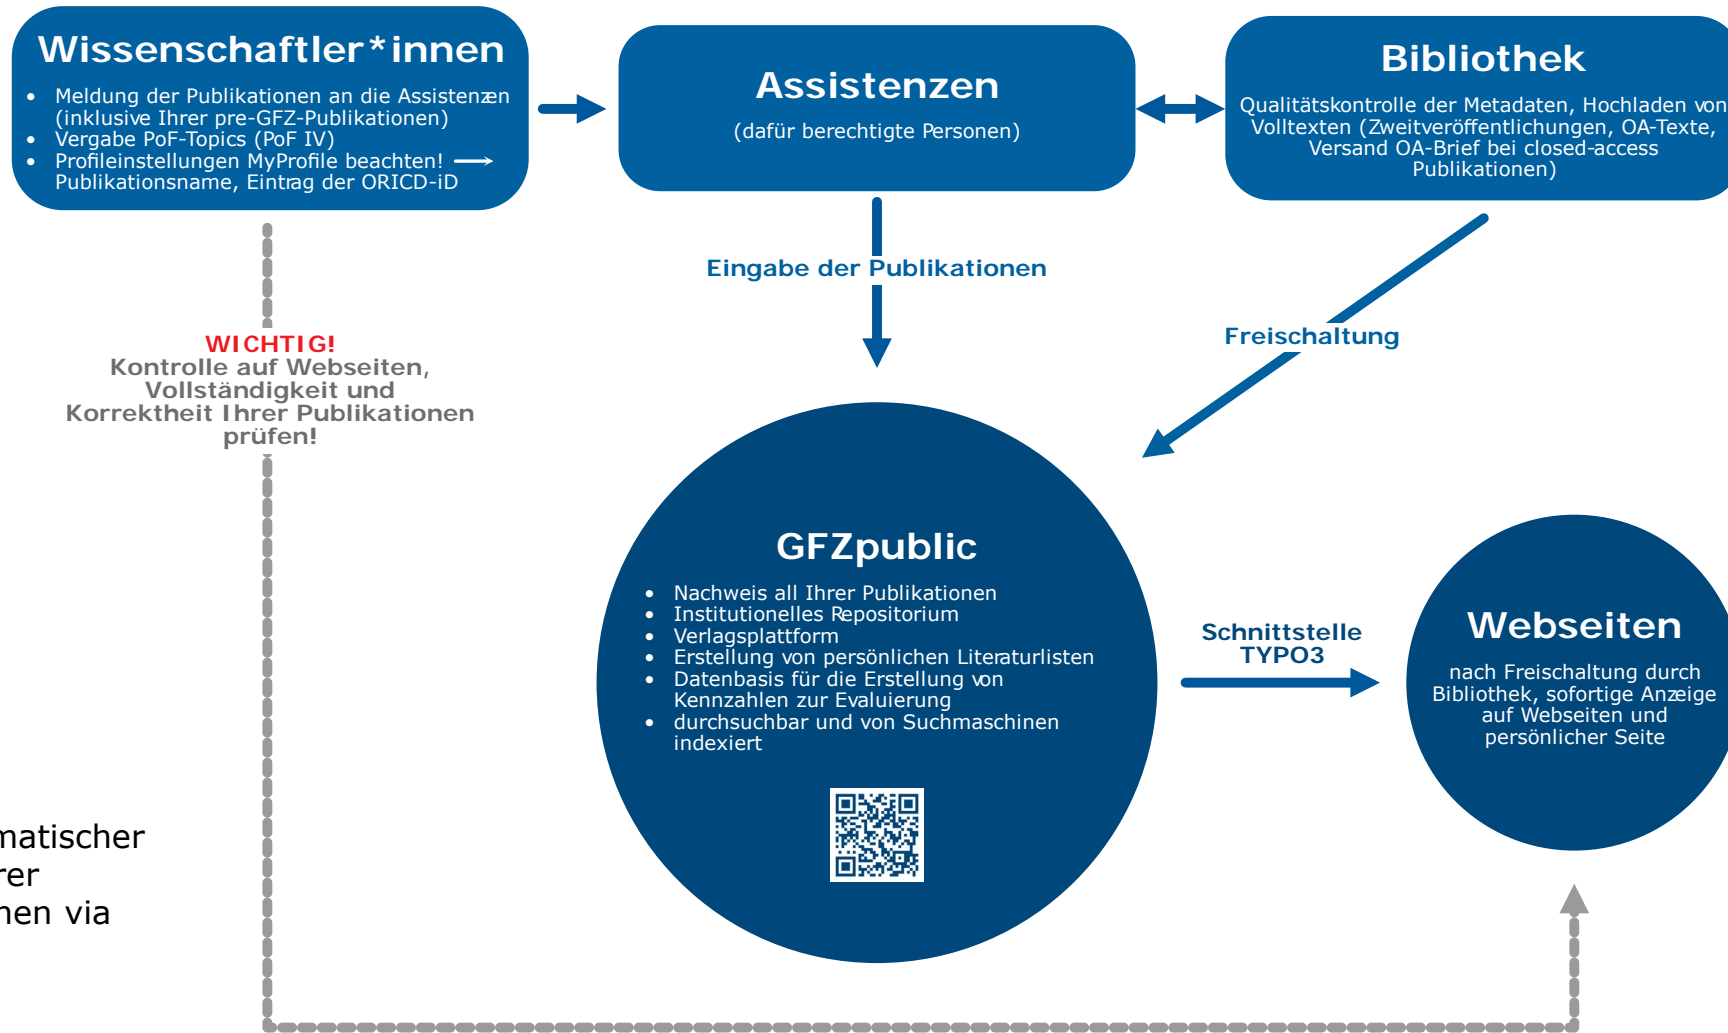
Wissenschaftler*innen

- Meldung der Publikationen an die Assistenzen (inklusive Ihrer pre-GFZ-Publikationen)
- Vergabe PoF-Topics (PoF IV)
- Profileinstellungen MyProfile beachten! → Publikationsname, Eintrag der ORICD-iD

Assistenzen

(dafür berechtigte Personen)

Bibliothek

Qualitätskontrolle der Metadaten, Hochladen von Volltexten (Zweitveröffentlichungen, OA-Texte, Versand OA-Brief bei closed-access Publikationen)

Eingabe der Publikationen

Freischaltung

WICHTIG!
Kontrolle auf Webseiten, Vollständigkeit und Korrektheit Ihrer Publikationen prüfen!

GFZpublic

- Nachweis all Ihrer Publikationen
- Institutionelles Repositorium
- Verlagsplattform
- Erstellung von persönlichen Literaturlisten
- Datenbasis für die Erstellung von Kennzahlen zur Evaluierung
- durchsuchbar und von Suchmaschinen indexiert

Schnittstelle TYPO3

Webseiten

nach Freischaltung durch Bibliothek, sofortige Anzeige auf Webseiten und persönlicher Seite

matischer
rer
nen via